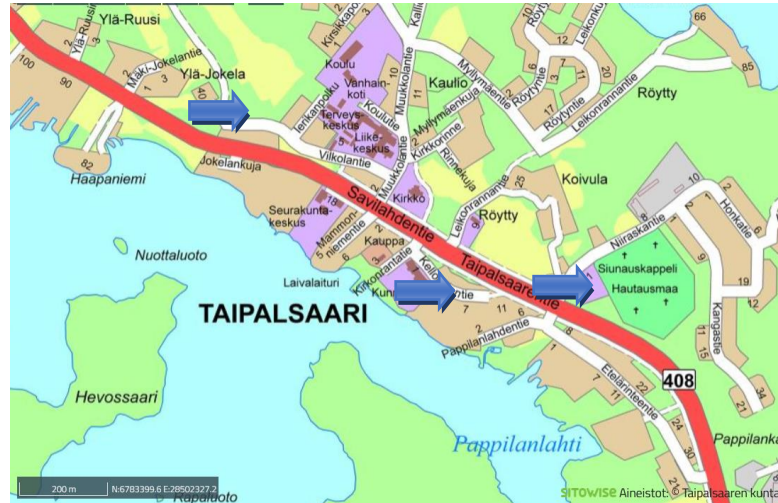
Ylä-Ruusi
Ylä-Ruusi
Mäki-Jokelantie
Ylä-Jokela
100
90
82
Haapaniemi
Jokelankuja
Kirkkopolku
Koulu
Vanhainkoti
Terveyskeskus
Liikekeskus
Koulutie
Muukkolantie
Vilkolantie
Kaulio
Myllymäenkuja
Myllymäentie
Kirkkorinne
Rinnekuja
Röytyntie
Röytyntie
Leikonrannantie
Leikonkuja
Röytty
66
85
12
7
11
17
20
8
2
Kirkko
Seurakuntakeskus
Mammonniementie
Kauppa
Savilahdentie
Taipalsaarentie
Leikonrannantie
25
Röytty
Koivula
Niiraskantie
Honkatie
Siunauskappeli
Hautausmaa
Kangastie
19
12
11
15
Nuottaluoto
Laivalaituri
Kirkonrantatie
Kellokuja
Kuntotie
TAIPALSAARI
7
11
6
Pappilanlahdentie
Eteläniementie
22
24
30
408
Hevossaari
Pappilanlahti
Pappilanka
200 m
N:6783399.6 E:28502327.2
Rapaluoto
SITOWISE Aineistot: © Taipalsaaren kunt